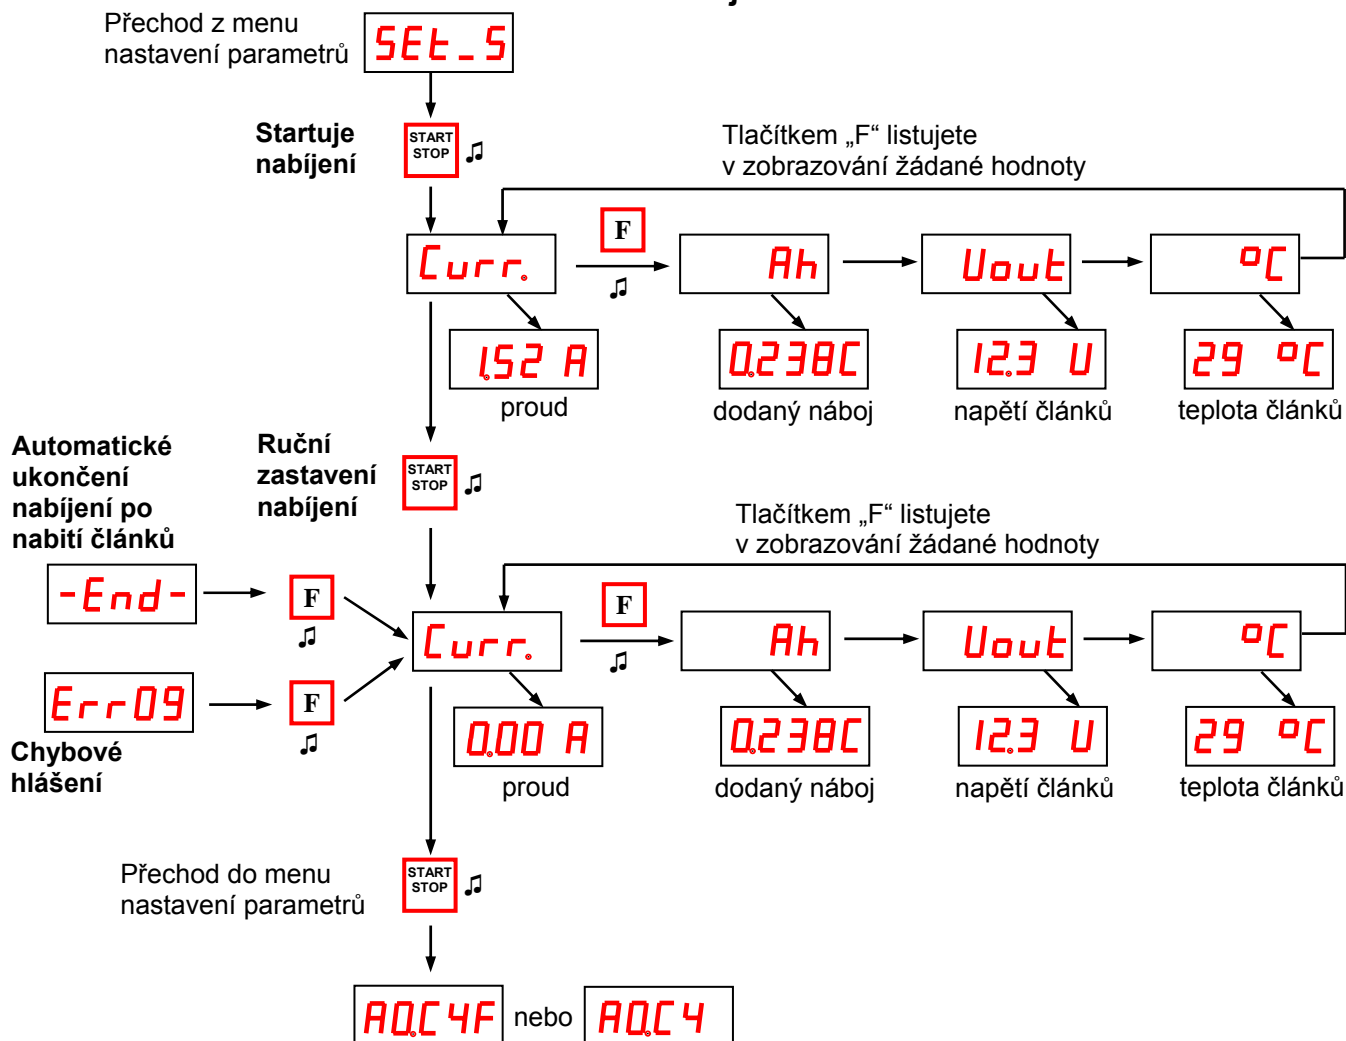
Přechod z menu nastavení parametrů

SEt_S

Startuje nabíjení

START STOP

Tlačítkem „F“ listujete v zobrazování žádané hodnoty

Curr.

F

Ah

Uout

°C

1.52 A

proud

0.238C

dodaný náboj

12.3 U

napětí článků

29 °C

teplota článků

Automatické ukončení nabíjení po nabití článků

Ruční zastavení nabíjení

START STOP

Tlačítkem „F“ listujete v zobrazování žádané hodnoty

-End-

F

Curr.

F

Ah

Uout

°C

Err09

F

Chybové hlášení

0.00 A

proud

0.238C

dodaný náboj

12.3 U

napětí článků

29 °C

teplota článků

Přechod do menu nastavení parametrů

START STOP

AQ.C4F nebo AQ.C4